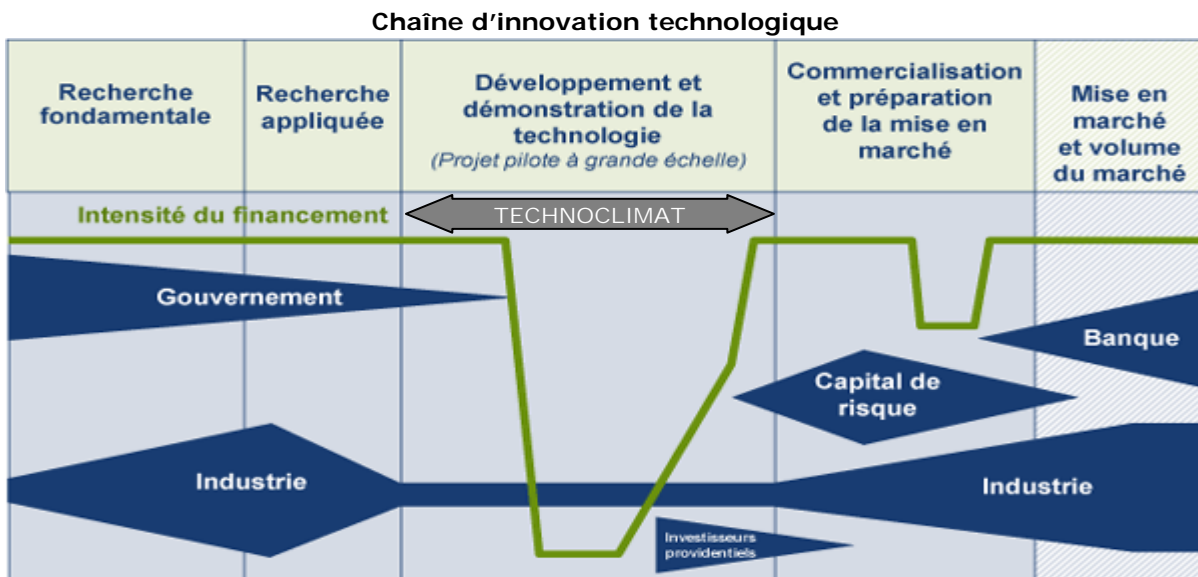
Chaîne d'innovation technologique

| Recherche fondamentale | Recherche appliquée | Développement et démonstration de la technologie (Projet pilote à grande échelle) | Commercialisation et préparation de la mise en marché | Mise en marché et volume du marché |
|---|---|---|---|---|

Intensité du financement

TECHNOCLIMAT

Gouvernement

Banque

Capital de risque

Industrie

Industrie

Investisseurs providentiels